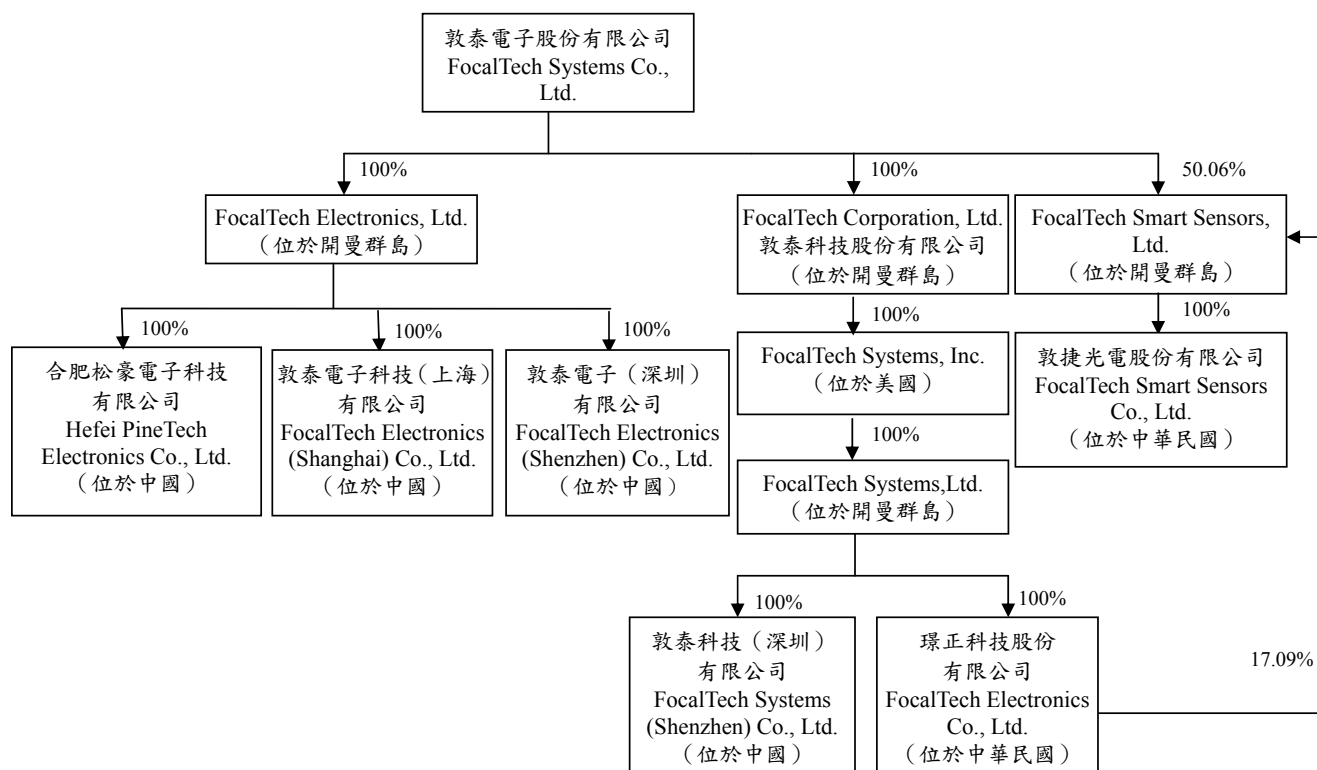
敦泰電子股份有限公司
FocalTech Systems Co., Ltd.

100%

100%

50.06%

FocalTech Electronics, Ltd.
(位於開曼群島)

FocalTech Corporation, Ltd.
敦泰科技股份有限公司
(位於開曼群島)

FocalTech Smart Sensors, Ltd.
(位於開曼群島)

100%

100%

100%

100%

100%

合肥松豪電子科技有限公司
Hefei PineTech Electronics Co., Ltd.
(位於中國)

敦泰電子科技(上海)有限公司
FocalTech Electronics (Shanghai) Co., Ltd.
(位於中國)

敦泰電子(深圳)有限公司
FocalTech Electronics (Shenzhen) Co., Ltd.
(位於中國)

FocalTech Systems, Inc.
(位於美國)

敦捷光電股份有限公司
FocalTech Smart Sensors Co., Ltd.
(位於中華民國)

100%

FocalTech Systems,Ltd.
(位於開曼群島)

100%

100%

敦泰科技(深圳)有限公司
FocalTech Systems (Shenzhen) Co., Ltd.
(位於中國)

璟正科技股份有限公司
FocalTech Electronics Co., Ltd.
(位於中華民國)

17.09%